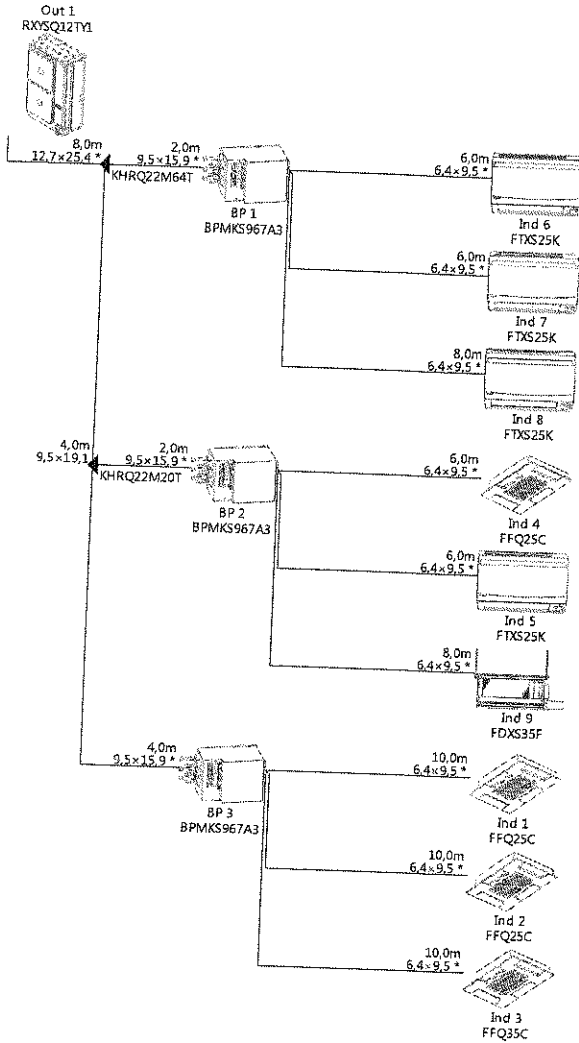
Out 1
RXYSQ12TY1

8,0m
12,7×25,4 *

2,0m
9,5×15,9 *
KHRQ22M64T

BP 1
BPMKS967A3

6,0m
6,4×9,5 *
Ind 6
FTXS25K

6,0m
6,4×9,5 *
Ind 7
FTXS25K

8,0m
6,4×9,5 *
Ind 8
FTXS25K

4,0m
9,5×19,1

2,0m
9,5×15,9 *
KHRQ22M20T

BP 2
BPMKS967A3

6,0m
6,4×9,5 *
Ind 4
FFQ25C

6,0m
6,4×9,5 *
Ind 5
FTXS25K

8,0m
6,4×9,5 *
Ind 9
FDXS35F

4,0m
9,5×15,9 *

BP 3
BPMKS967A3

10,0m
6,4×9,5 *
Ind 1
FFQ25C

10,0m
6,4×9,5 *
Ind 2
FFQ25C

10,0m
6,4×9,5 *
Ind 3
FFQ35C